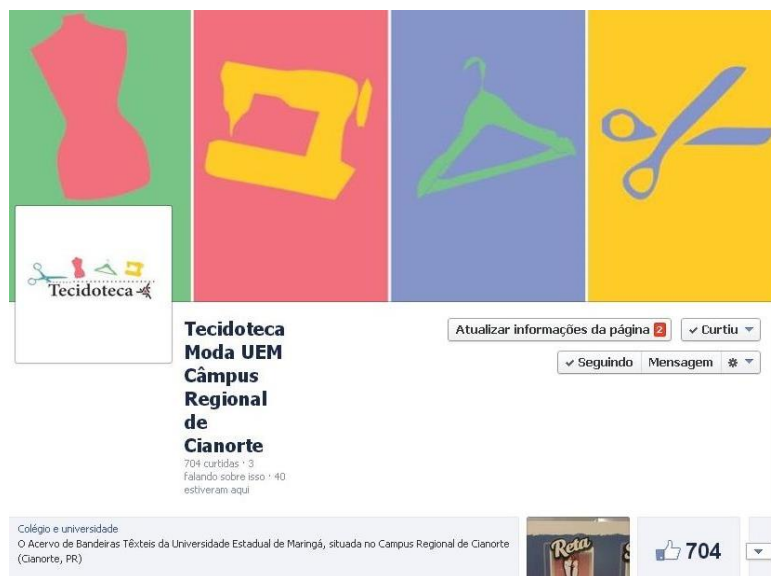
Tecidoteca

Tecidoteca Moda UEM Câmpus Regional de Cianorte
704 curtidas · 3 falando sobre isso · 40 estiveram aqui

Atualizar informações da página 2
Curtiu
Seguindo
Mensagem

Colégio e universidade
O Acervo de Bandeiras Têxteis da Universidade Estadual de Maringá, situada no Campus Regional de Cianorte (Cianorte, PR)

Reta

704